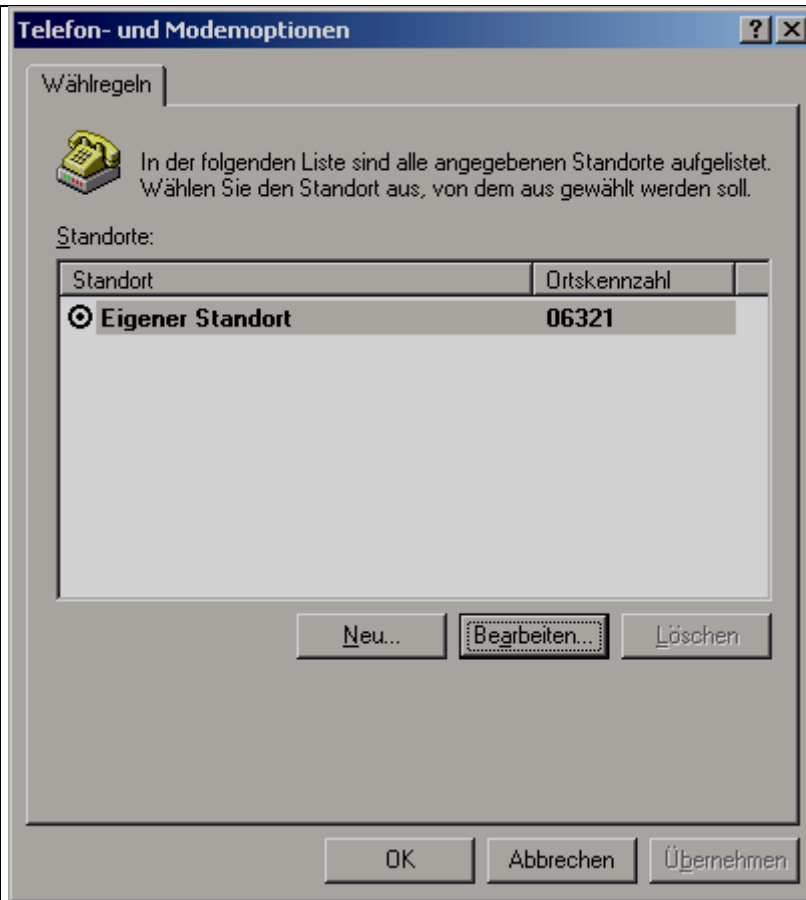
Telefon- und Modemoptionen

?

X

Wählregeln

In der folgenden Liste sind alle angegebenen Standorte aufgelistet. Wählen Sie den Standort aus, von dem aus gewählt werden soll.

Standorte:

| Standort | Ortskennzahl |
|---|---|
| Eigener Standort | 06321 |

Neu...

Bearbeiten...

Löschen

OK

Abbrechen

Übernehmen